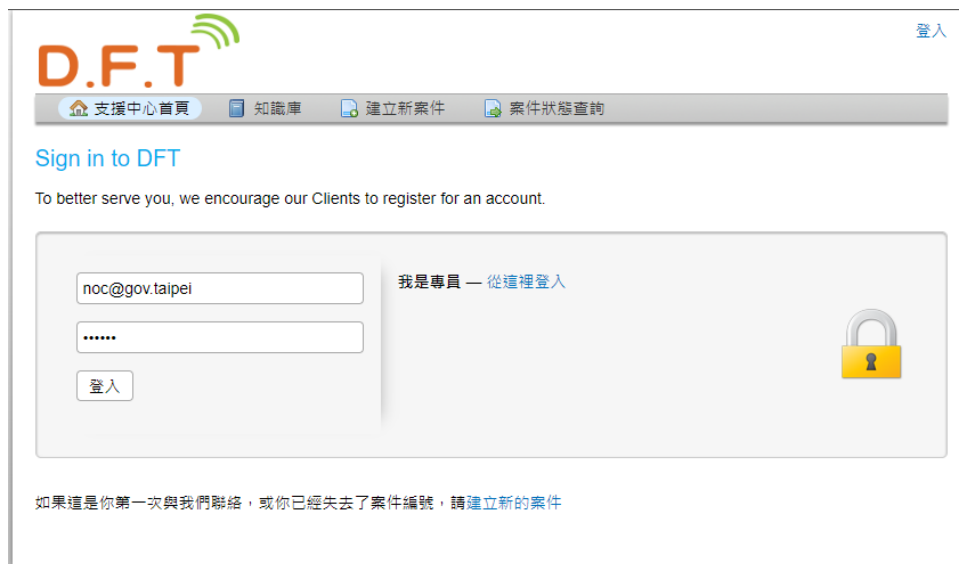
登入

D.F.T

支援中心首頁 知識庫 建立新案件 案件狀態查詢

Sign in to DFT

To better serve you, we encourage our Clients to register for an account.

noc@gov.taipei

••••••

登入

我是專員 — 從這裡登入

如果這是你第一次與我們聯絡，或你已經失去了案件編號，請建立新的案件